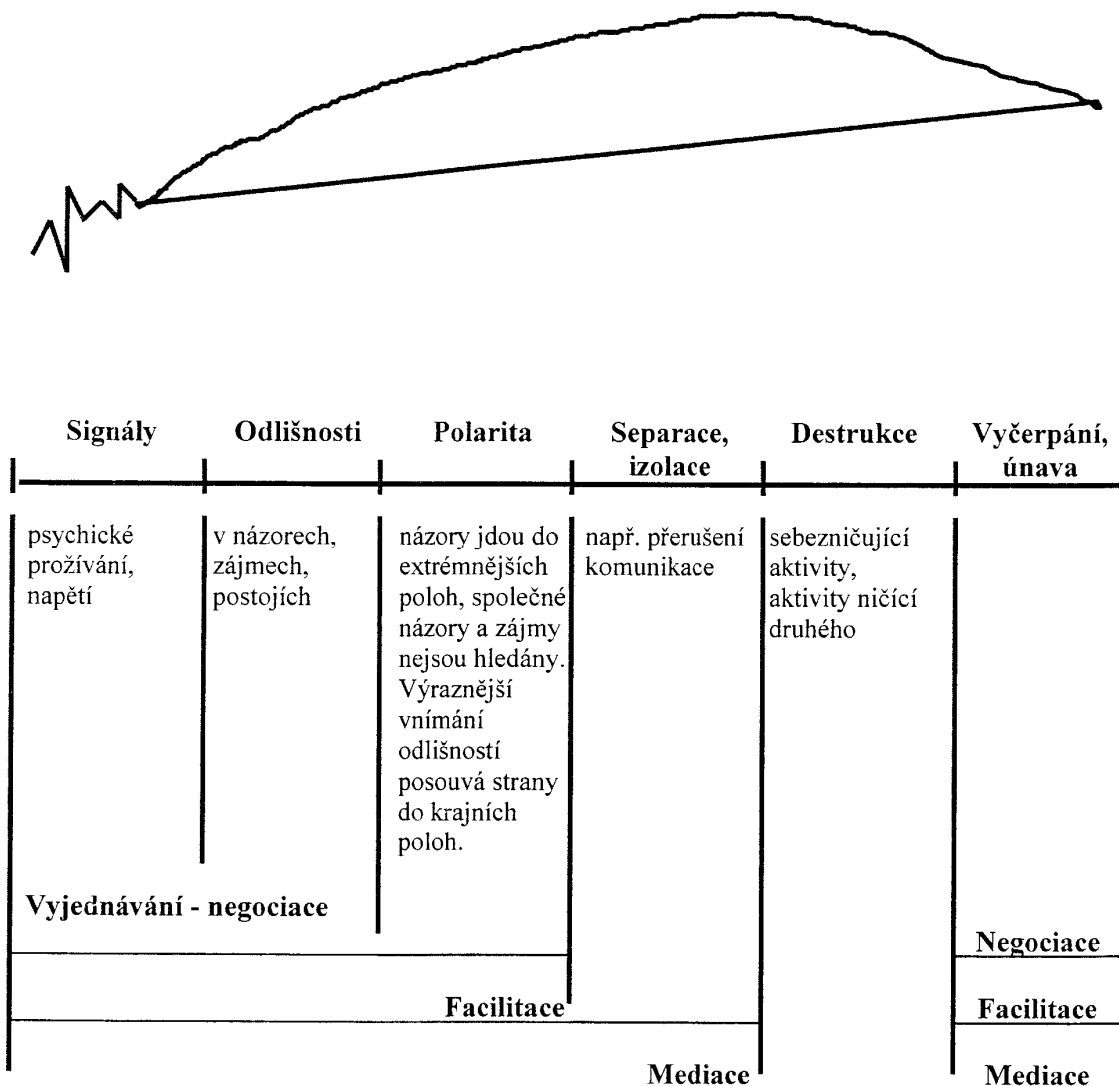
Signály Odlišnosti Polarita Separace, izolace Destrukce Vyčerpání, únava

psychické prožívání, napětí

v názorech, zájmech, postojích

názory jdou do extrémnějších poloh, společné názory a zájmy nejsou hledány. Výraznější vnímání odlišností posouvá strany do krajních poloh.

např. přerušení komunikace

sebezničující aktivity, aktivity ničící druhého

Vyjednávání - negociace

Negociace

Facilitace

Facilitace

Mediace

Mediace